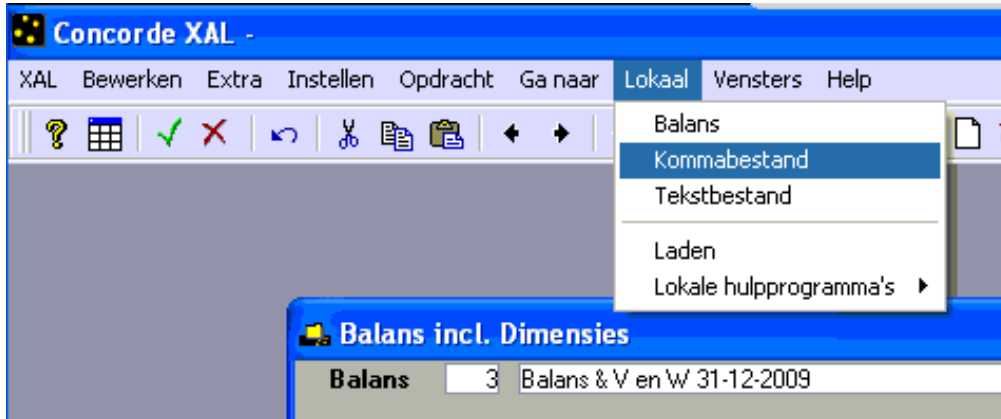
Concorde XAL -

XAL Bewerken Extra Instellen Opdracht Ga naar Lokaal Vensters Help

Balans
Kommabestand
Tekstbestand
Laden
Lokale hulpprogramma's

Balans incl. Dimensies

Balans 3 Balans & V en W 31-12-2009